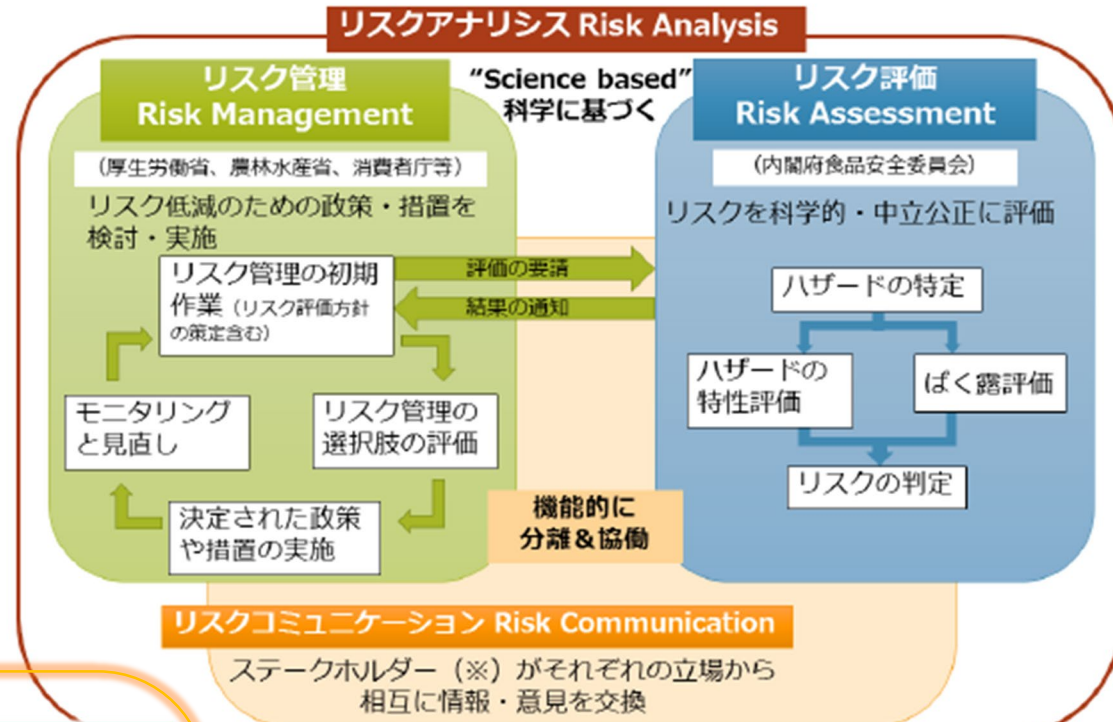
リスクアナリシス Risk Analysis

リスク管理
Risk Management

"Science based"
科学に基づく

リスク評価
Risk Assessment

（厚生労働省、農林水産省、消費者庁等）

リスク低減のための政策・措置を検討・実施

リスク管理の初期作業（リスク評価方針の策定含む）

評価の要請

結果の通知

モニタリングと見直し

リスク管理の選択肢の評価

決定された政策や措置の実施

（内閣府食品安全委員会）

リスクを科学的・中立公正に評価

ハザードの特定

ハザードの特性評価

ばく露評価

リスクの判定

機能的に
分離＆協働

リスクコミュニケーション Risk Communication

ステークホルダー（※）がそれぞれの立場から相互に情報・意見を交換